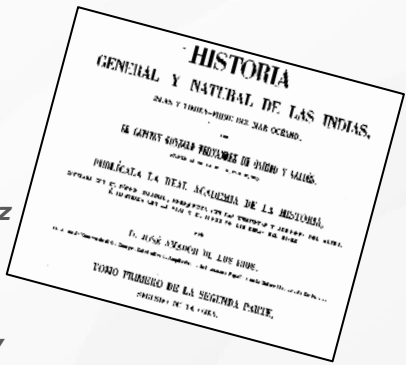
HISTORIA
GENERAL Y NATURAL DE LAS INDIAS,
ISLAS Y TIERRA-FIRME DEL MAR OCÉANO,
POR
EL CAPITAN GONZALO FERNANDEZ DE OVIEDO Y VALDÉS,
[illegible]
PUBLÍCALA LA REAL ACADEMIA DE LA HISTORIA,
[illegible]
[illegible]
POR
D. JOSÉ AMADOR DE LOS RIOS,
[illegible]
TOMO PRIMERO DE LA SEGUNDA PARTE,
SEGUNDO DE LA OBRA.